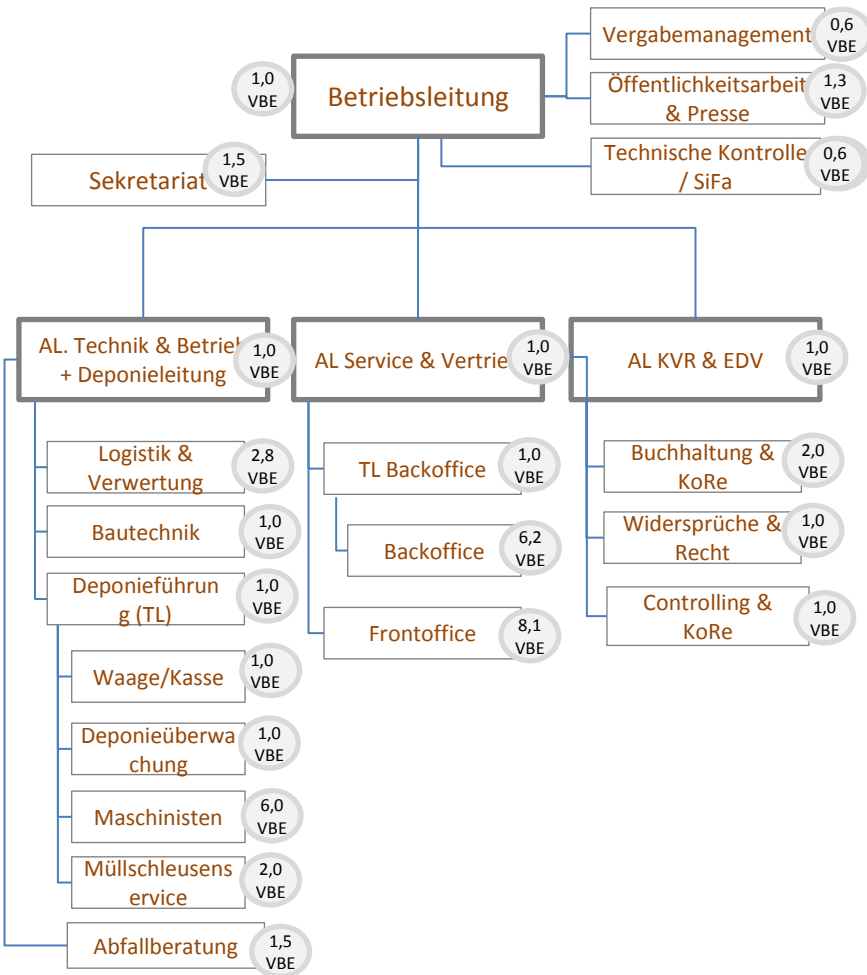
Betriebsleitung
1,0 VBE

Vergabemanagement
0,6 VBE

Öffentlichkeitsarbeit & Presse
1,3 VBE

Technische Kontrolle / SiFa
0,6 VBE

Sekretariat
1,5 VBE

AL. Technik & Betrieb + Deponieleitung
1,0 VBE

AL Service & Vertrieb
1,0 VBE

AL KVR & EDV
1,0 VBE

Logistik & Verwertung
2,8 VBE

Bautechnik
1,0 VBE

Deponieführung (TL)
1,0 VBE

Waage/Kasse
1,0 VBE

Deponieüberwachung
1,0 VBE

Maschinisten
6,0 VBE

Müllschleusenservice
2,0 VBE

Abfallberatung
1,5 VBE

TL Backoffice
1,0 VBE

Backoffice
6,2 VBE

Frontoffice
8,1 VBE

Buchhaltung & KoRe
2,0 VBE

Widersprüche & Recht
1,0 VBE

Controlling & KoRe
1,0 VBE